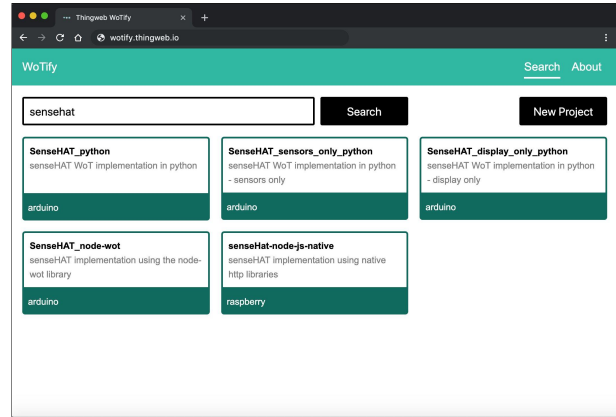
Thingweb WoTify
wotify.thingweb.io

WoTify
Search About

sensehat
Search
New Project

SenseHAT_python
senseHAT WoT implementation in python
arduino

SenseHAT_sensors_only_python
senseHAT WoT implementation in python - sensors only
arduino

SenseHAT_display_only_python
senseHAT WoT implementation in python - display only
arduino

SenseHAT_node-wot
senseHAT implementation using the node-wot library
arduino

senseHat-node-js-native
senseHAT implementation using native http libraries
raspberry